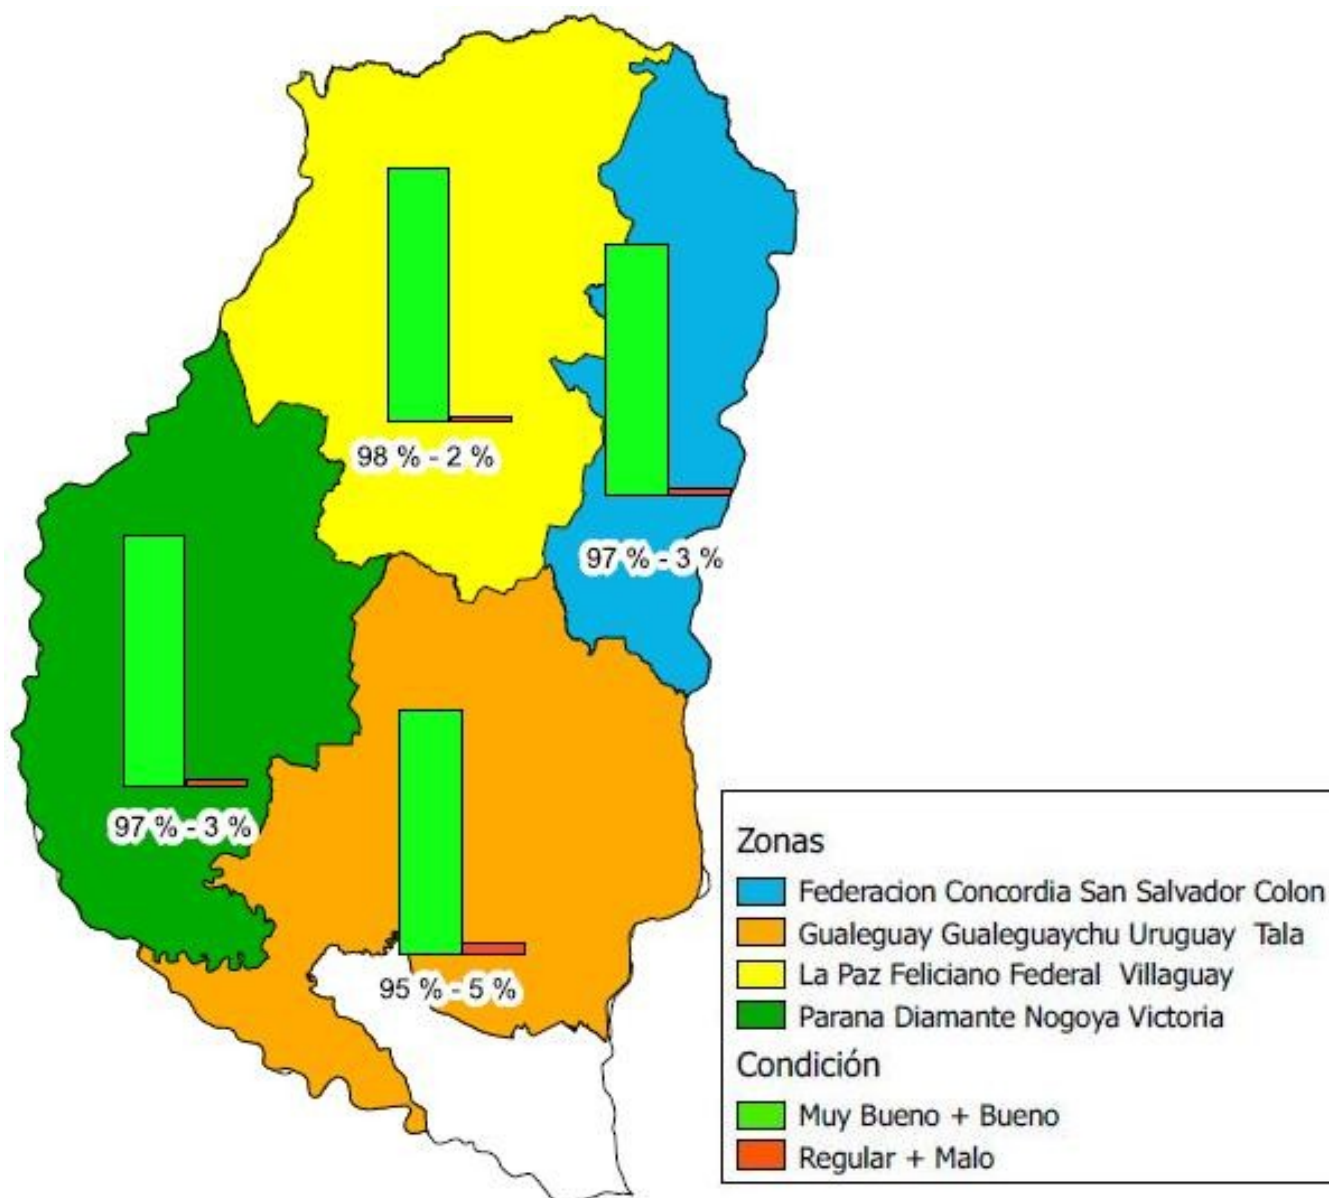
98 % - 2 %

97 % - 3 %

97 % - 3 %

95 % - 5 %

Zonas
Federacion Concordia San Salvador Colon
Gualeguay Gualeguaychu Uruguay Tala
La Paz Feliciano Federal Villaguay
Parana Diamante Nogoya Victoria
Condición
Muy Bueno + Bueno
Regular + Malo